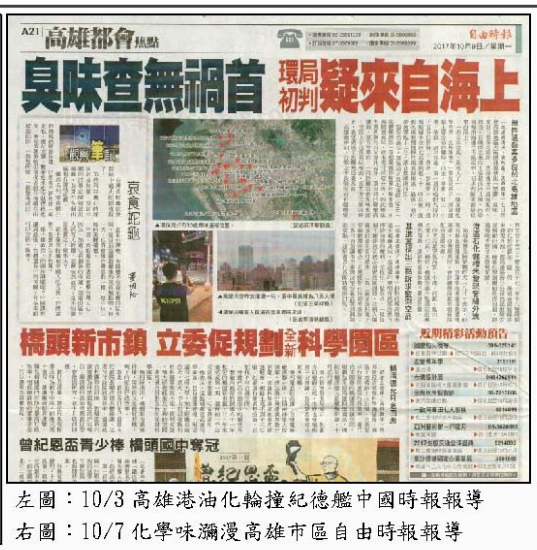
A21 高雄都會 焦點

自由時報

2017年10月9日／星期一

臭味查無禍首 環局初判 疑來自海上

哀食蛇龜

橋頭新市鎮 立委促規劃全新科學園區

曾紀恩盃青少棒 橋頭國中奪冠

左圖：10/3 高雄港油化輪撞紀德艦中國時報報導
右圖：10/7 化學味瀰漫高雄市區自由時報報導